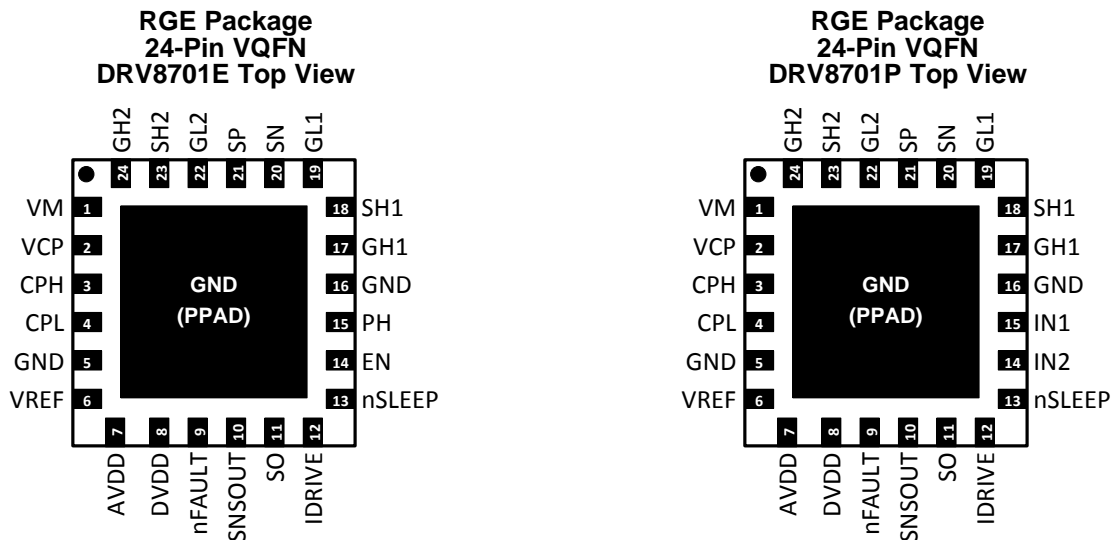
RGE Package
24-Pin VQFN
DRV8701E Top View

GH2 24
SH2 23
GL2 22
SP 21
SN 20
GL1 19

VM 1
VCP 2
CPH 3
CPL 4
GND 5
VREF 6

GND
(PPAD)

18 SH1
17 GH1
16 GND
15 PH
14 EN
13 nSLEEP

7 AVDD
8 DVDD
9 nFAULT
10 SNSOUT
11 SO
12 IDRIVE

RGE Package
24-Pin VQFN
DRV8701P Top View

GH2 24
SH2 23
GL2 22
SP 21
SN 20
GL1 19

VM 1
VCP 2
CPH 3
CPL 4
GND 5
VREF 6

GND
(PPAD)

18 SH1
17 GH1
16 GND
15 IN1
14 IN2
13 nSLEEP

7 AVDD
8 DVDD
9 nFAULT
10 SNSOUT
11 SO
12 IDRIVE